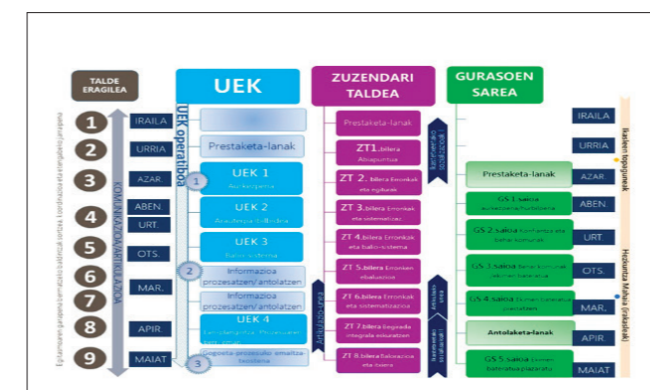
TALDE ERAGILEA

UEK

ZUZENDARI TALDEA

GURASOEN SAREA

1 IRAILA
2 URRIA
3 AZAR.
4 ABEN. URT.
5 OTS.
6 MAR.
7
8 APIR.
9 MAIAT

KOMUNIKAZIOA/ARTIKULAZIOA

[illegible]

UEK operatiboa

Prestaketa-lanak

1
UEK 1
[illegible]

UEK 2
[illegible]

UEK 3
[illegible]

2
Informazioa prozesatzen/antolatzen

Informazioa prozesatzen/antolatzen

UEK 4
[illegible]

3
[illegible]

Prestaketa-lanak

ZT1.bilera
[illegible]

ZT 2. bilera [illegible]

ZT 3.bilera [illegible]

ZT 4.bilera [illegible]

ZT 5.bilera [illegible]

ZT 6.bilera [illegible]

ZT 7.bilera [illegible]

ZT 8.bilera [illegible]

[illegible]

IRAILA
URRIA

Prestaketa-lanak
AZAR.

GS 1.saioa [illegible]
ABEN

GS 2.saioa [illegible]
URT.

GS 3.saioa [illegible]
OTS.

GS 4.saioa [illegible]
MAR.

Antolaketa-lanak
APIR.

GS 5.saioa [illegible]
MAIAT

Batzen topagunea

Hezkuntza Mahaia (plataforma)